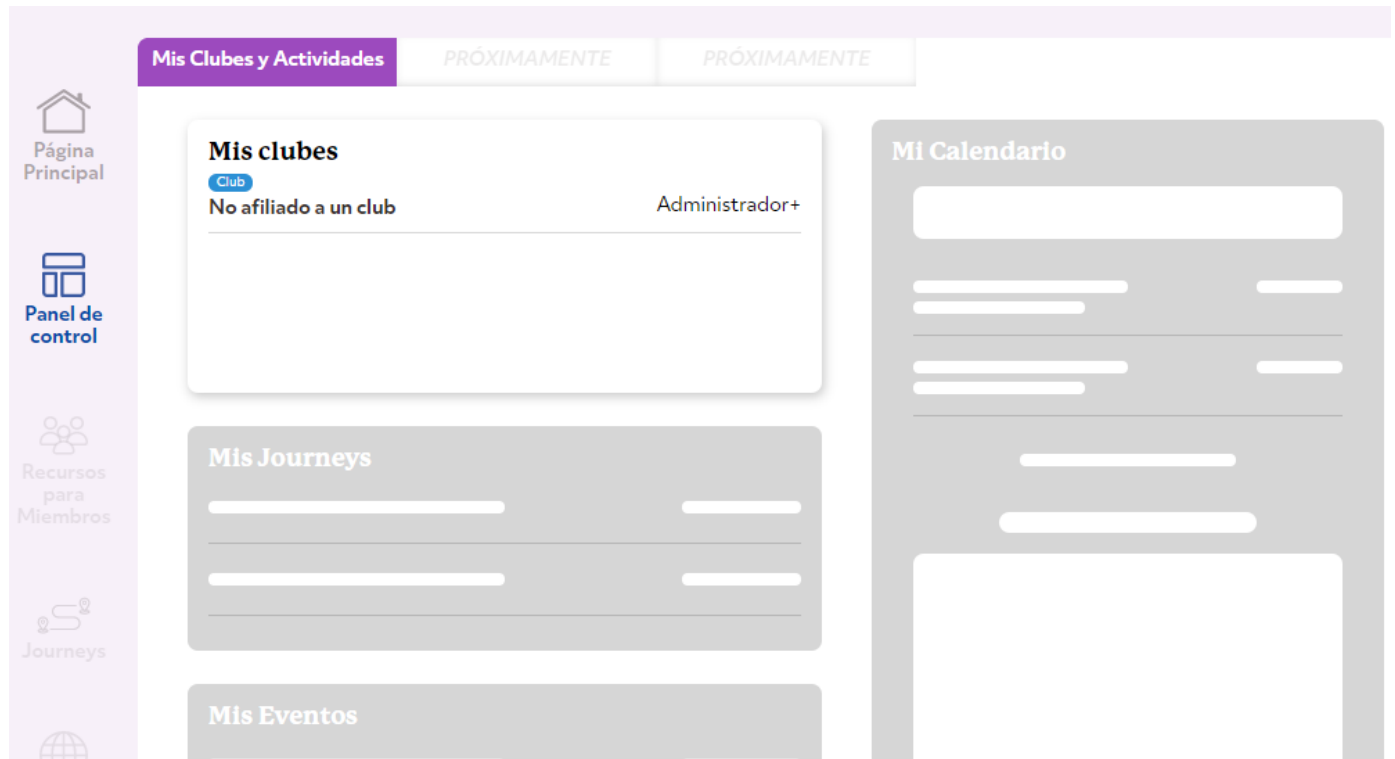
Página Principal

Panel de control

Recursos para Miembros

Journeys

Mis Clubes y Actividades

PRÓXIMAMENTE

PRÓXIMAMENTE

Mis clubes

Club

No afiliado a un club

Administrador+

Mis Journeys

Mis Eventos

Mi Calendario